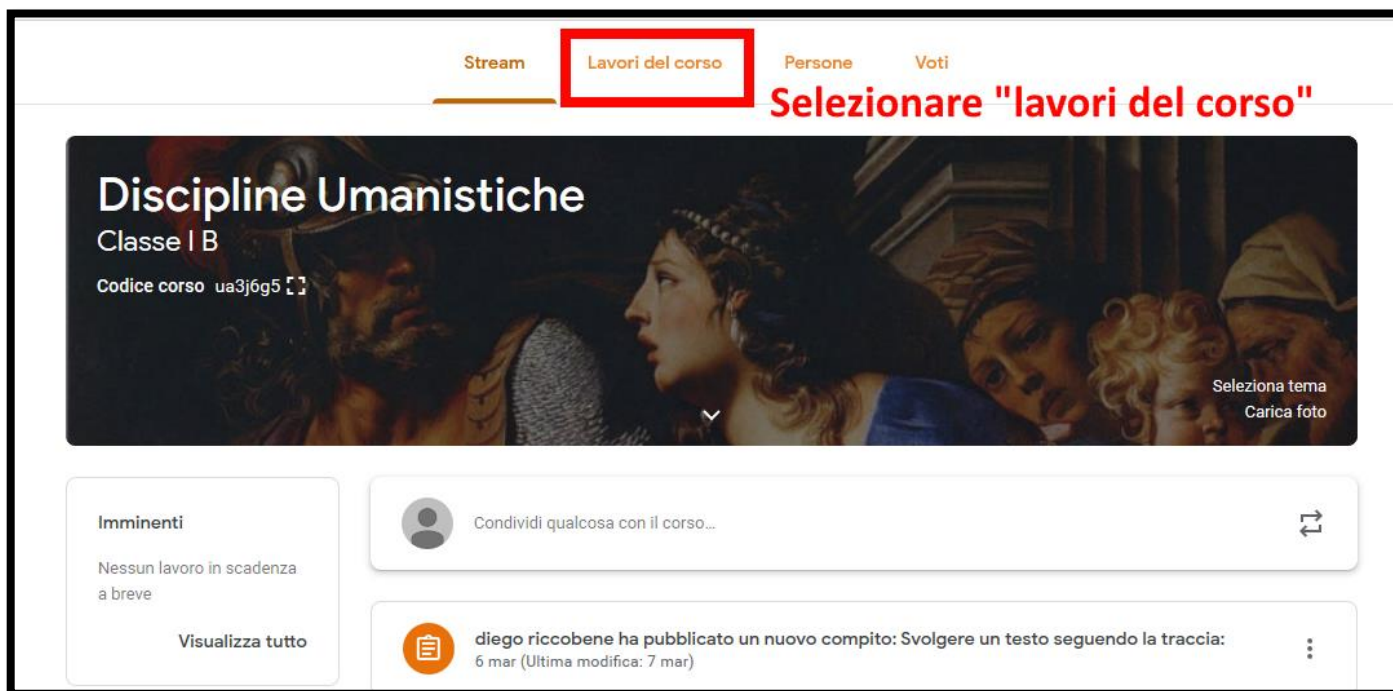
Stream Lavori del corso Persone Voti

Selezionare "lavori del corso"

Discipline Umanistiche
Classe I B
Codice corso ua3j6g5

Seleziona tema
Carica foto

Imminenti
Nessun lavoro in scadenza a breve
Visualizza tutto

Condividi qualcosa con il corso...

diego riccobene ha pubblicato un nuovo compito: Svolgere un testo seguendo la traccia:
6 mar (Ultima modifica: 7 mar)